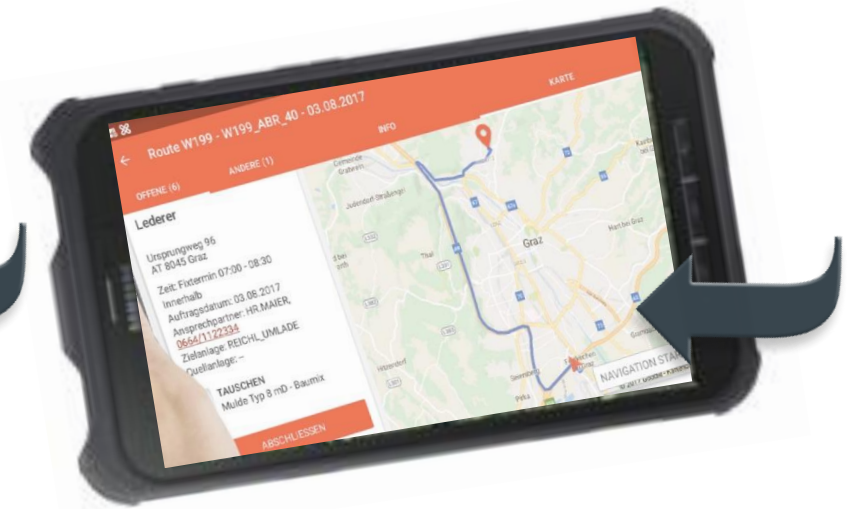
Route W199 - W199_ABR_40 - 03.08.2017

INFO

KARTE

OFFENE (6)

ANDERE (1)

Lederer

Ursprungweg 96
AT 8045 Graz

Zeit: Fixtermin 07:00 - 08:30
Innerhalb
Auftragsdatum: 03.08.2017
Ansprechpartner: HR.MAIER,
0664/1122334
Zielanlage: REICHL_UMLADE
Quellanlage: –

TAUSCHEN
Mulde Typ 8 mD - Baumix

ABSCHLIESSEN

Graz

Judendorf-Straßengel

Gratwein

Thal

Hart bei Graz

Seiersberg

Pirka

Gössendorf

NAVIGATION STA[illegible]

© 2017 Google - Karten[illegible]